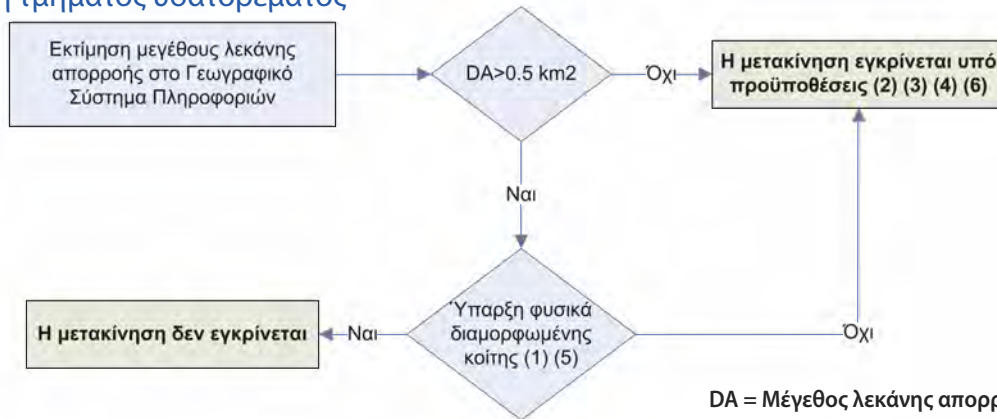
τμήματος υδατορέματος

Εκτίμηση μεγέθους λεκάνης απορροής στο Γεωγραφικό Σύστημα Πληροφοριών

DA>0.5 km2

Όχι

Η μετακίνηση εγκρίνεται υπό προϋποθέσεις (2) (3) (4) (6)

Ναι

Ύπαρξη φυσικά διαμορφωμένης κοίτης (1) (5)

Η μετακίνηση δεν εγκρίνεται

Ναι

Όχι

DA = Μέγεθος λεκάνης απορρ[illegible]